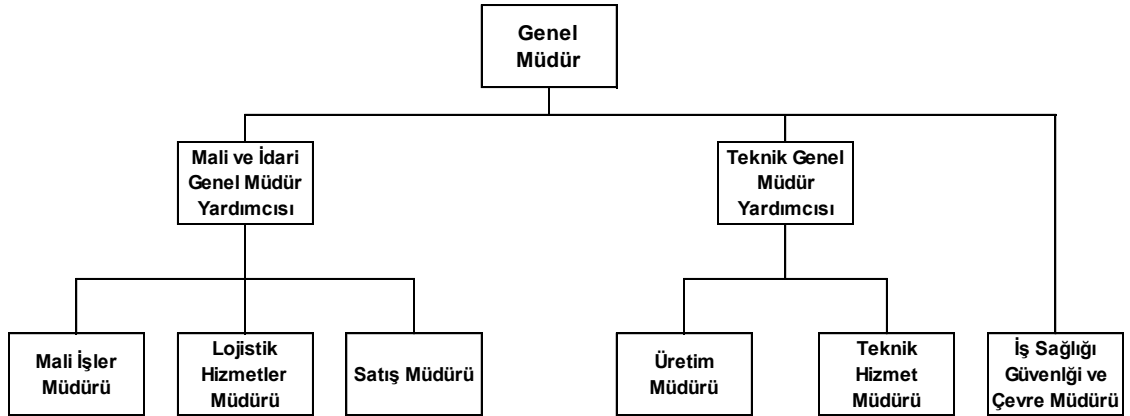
Genel Müdür

Mali ve İdari Genel Müdür Yardımcısı

Teknik Genel Müdür Yardımcısı

Mali İşler Müdürü

Lojistik Hizmetler Müdürü

Satış Müdürü

Üretim Müdürü

Teknik Hizmet Müdürü

İş Sağlığı Güvenliği ve Çevre Müdürü